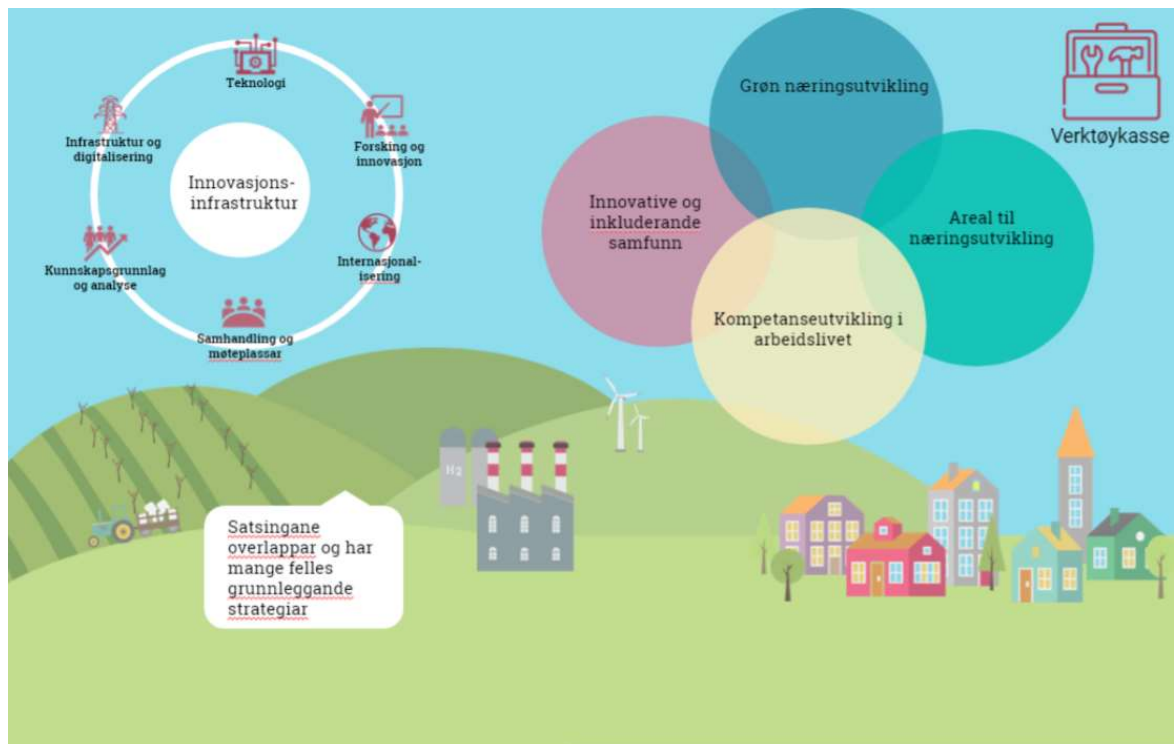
Teknologi

Forsking og innovasjon

Internasjonalisering

Samhandling og møteplassar

Kunnskapsgrunnlag og analyse

Infrastruktur og digitalisering

Innovasjonsinfrastruktur

Grøn næringsutvikling

Verktøykasse

Innovative og inkluderande samfunn

Areal til næringsutvikling

Kompetanseutvikling i arbeidslivet

H2

Satsingane overlappar og har mange felles grunnleggande strategiar